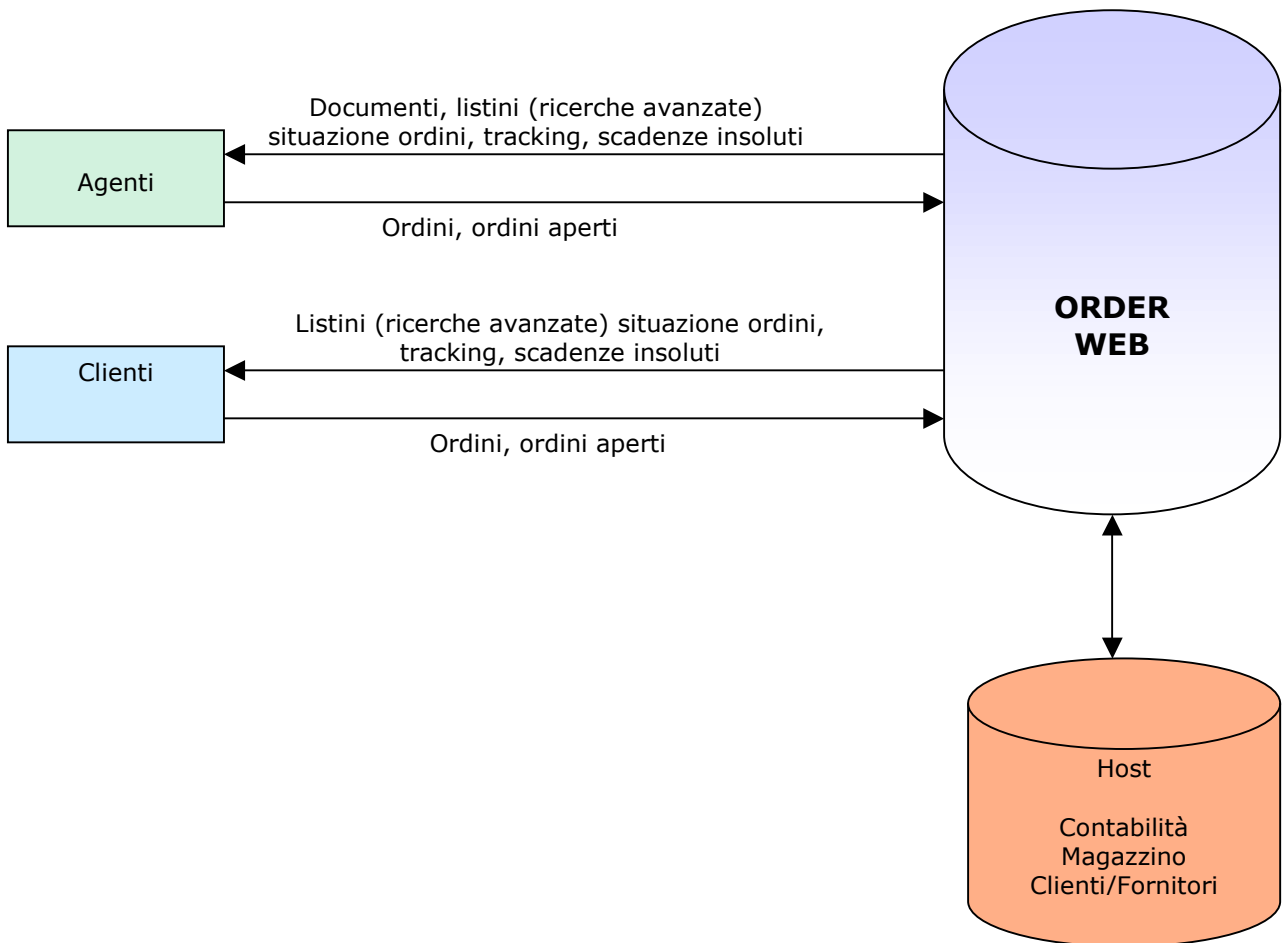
Documenti, listini (ricerche avanzate) situazione ordini, tracking, scadenze insoluti

Agenti

Ordini, ordini aperti

ORDER WEB

Listini (ricerche avanzate) situazione ordini, tracking, scadenze insoluti

Clienti

Ordini, ordini aperti

Host

Contabilità
Magazzino
Clienti/Fornitori